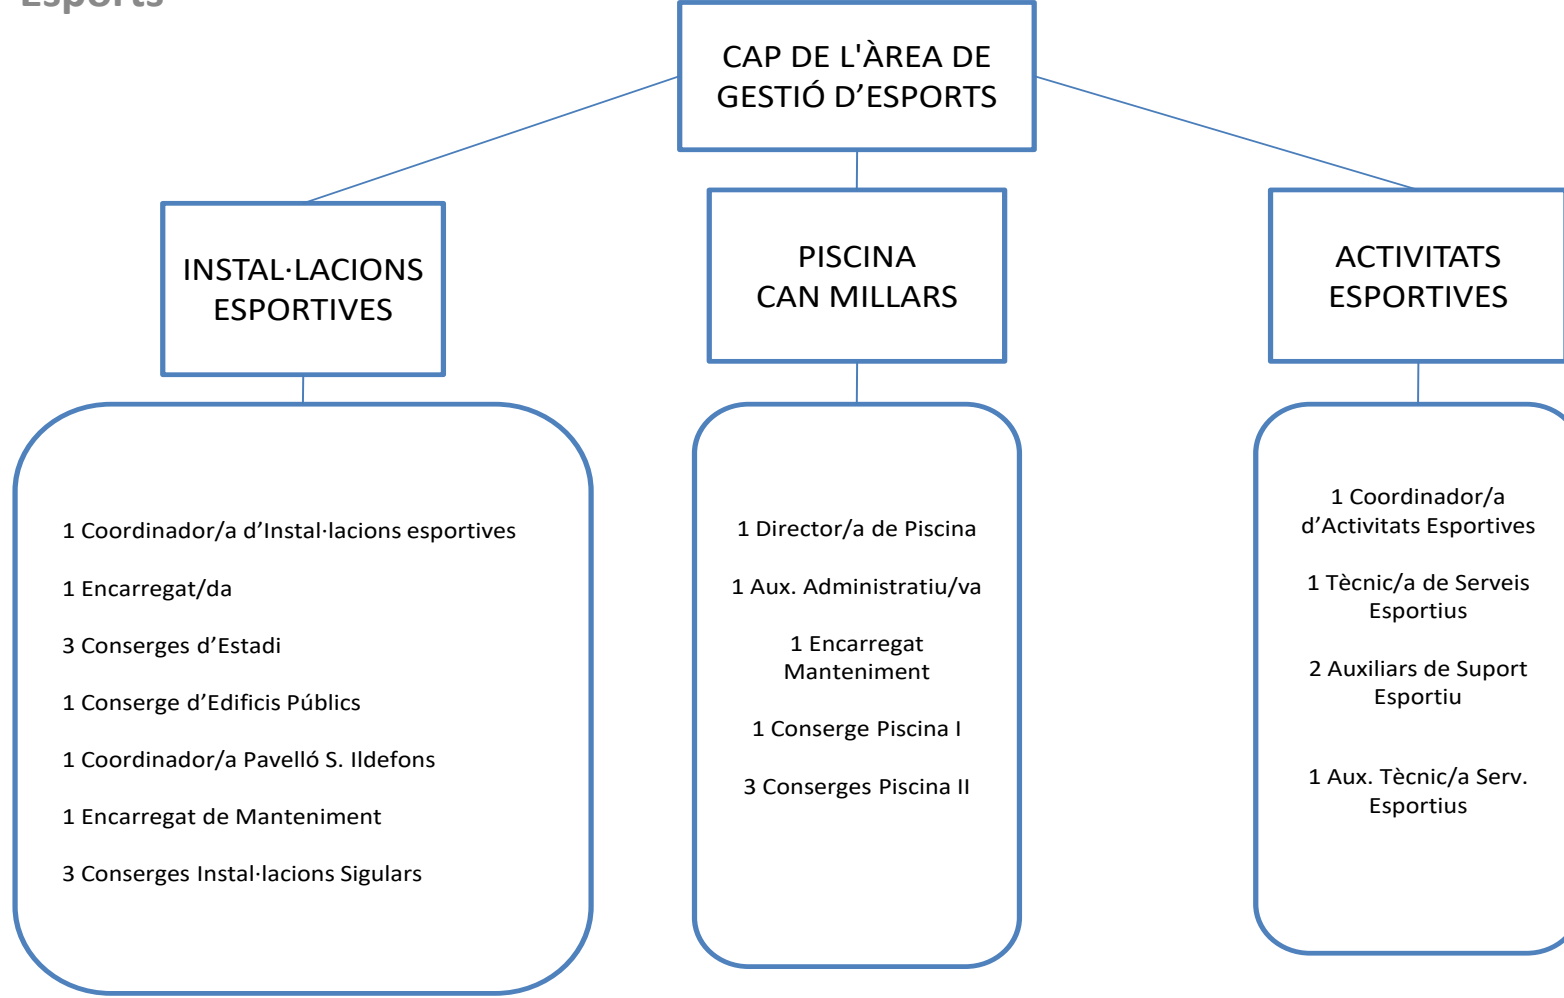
Esports

CAP DE L'ÀREA DE GESTIÓ D’ESPORTS

INSTAL·LACIONS ESPORTIVES

PISCINA CAN MILLARS

ACTIVITATS ESPORTIVES

1 Coordinador/a d’Instal·lacions esportives

1 Encarregat/da

3 Conserges d’Estadi

1 Conserge d’Edificis Públics

1 Coordinador/a Pavelló S. Ildefons

1 Encarregat de Manteniment

3 Conserges Instal·lacions Sigulars

1 Director/a de Piscina

1 Aux. Administratiu/va

1 Encarregat Manteniment

1 Conserge Piscina I

3 Conserges Piscina II

1 Coordinador/a d’Activitats Esportives

1 Tècnic/a de Serveis Esportius

2 Auxiliars de Suport Esportiu

1 Aux. Tècnic/a Serv. Esportius